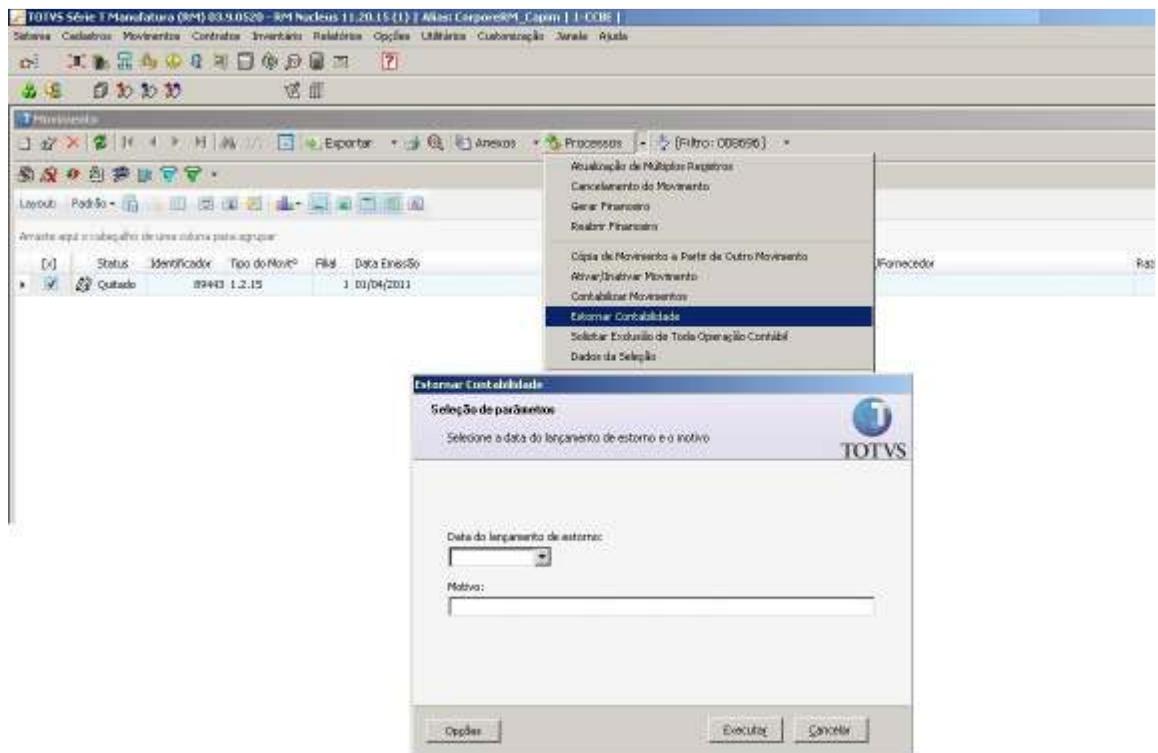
TOTVS Série T Manufatura (RM) 03.9.0520 - RM Nucleus 11.20.15 (1) | Alias: CorporeRM_Capim | 1-CCBE |

Sistema Cadastros Movimentos Contratos Inventário Relatórios Opções Utilitários Customização Janela Ajuda

Movimento

Exportar Anexos Processos (Filtro: 008696)

Layout Padrão

Arraste aqui o cabeçalho de uma coluna para agrupar

| [x] | Status | Identificador | Tipo do Movto | Filial | Data Emissão | Fornecedor | Raz |
|---|---|---|---|---|---|---|---|
| ✓ | Quitado | 89443 | 1.2.15 | 1 | 01/04/2011 | | |

Atualização de Múltiplos Registros
Cancelamento do Movimento
Gerar Financeiro
Reabrir Financeiro
Cópia de Movimento a Partir de Outro Movimento
Ativar/Inativar Movimento
Contabilizar Movimentos
Estornar Contabilidade
Solicitar Exclusão de Toda Operação Contábil
Dados da Seleção

Estornar Contabilidade

Seleção de parâmetros

Selecione a data do lançamento de estorno e o motivo

TOTVS

Data do lançamento de estorno:

Motivo:

Opções

Executar

Cancelar